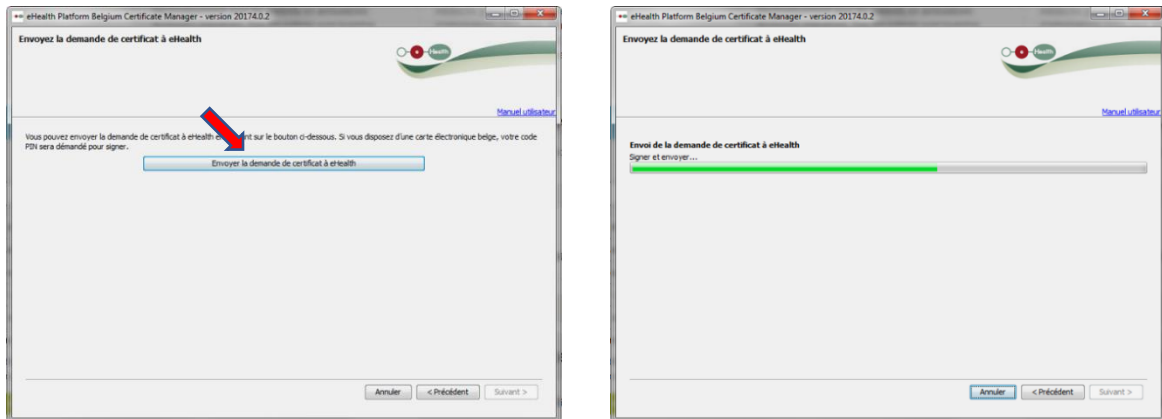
eHealth Platform Belgium Certificate Manager - version 20174.0.2

Envoyez la demande de certificat à eHealth

eHealth

Manuel utilisateur

Vous pouvez envoyer la demande de certificat à eHealth en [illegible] sur le bouton ci-dessous. Si vous disposez d'une carte électronique belge, votre code PIN sera demandé pour signer.

Envoyer la demande de certificat à eHealth

Annuler | < Précédent | Suivant >

eHealth Platform Belgium Certificate Manager - version 20174.0.2

Envoyez la demande de certificat à eHealth

eHealth

Manuel utilisateur

Envoi de la demande de certificat à eHealth

Signer et envoyer...

Annuler | < Précédent | Suivant >